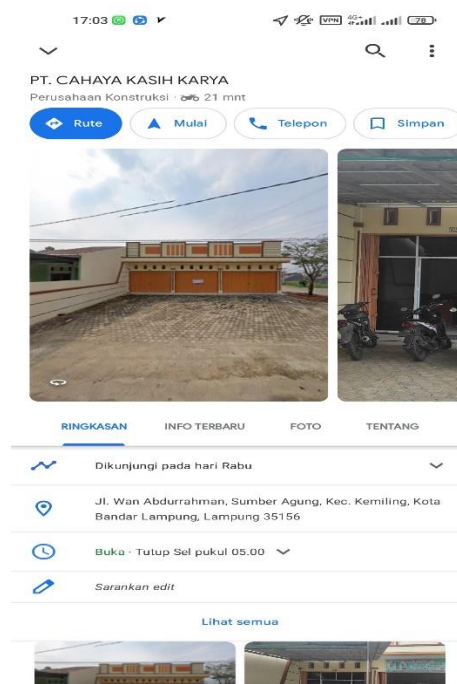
17:03

VPN 4G 78

PT. CAHAYA KASIH KARYA

Perusahaan Konstruksi · 21 mnt

Rute

Mulai

Telepon

Simpan

RINGKASAN

INFO TERBARU

FOTO

TENTANG

Dikunjungi pada hari Rabu

Jl. Wan Abdurrahman, Sumber Agung, Kec. Kemiling, Kota Bandar Lampung, Lampung 35156

Buka · Tutup Sel pukul 05.00

Sarankan edit

Lihat semua